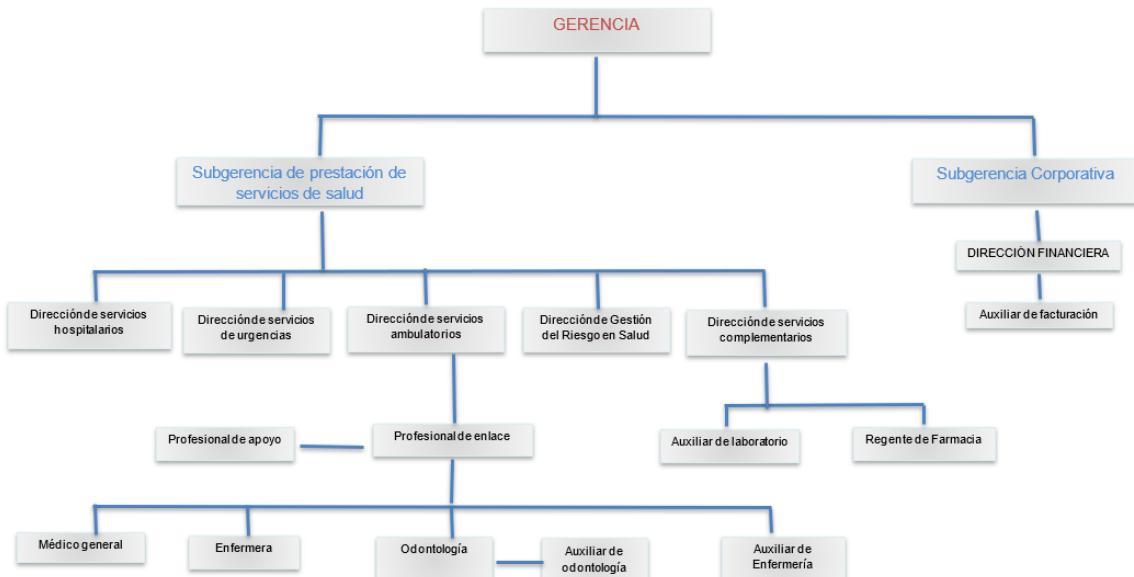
GERENCIA

Subgerencia de prestación de servicios de salud

Subgerencia Corporativa

DIRECCIÓN FINANCIERA

Auxiliar de facturación

Direcciónde servicios hospitalarios

Direcciónde servicios de urgencias

Direcciónde servicios ambulatorios

Direcciónde Gestión del Riesgo en Salud

Direcciónde servicios complementarios

Profesional de apoyo

Profesional de enlace

Auxiliar de laboratorio

Regente de Farmacia

Médico general

Enfermera

Odontología

Auxiliar de odontología

Auxiliar de Enfermería